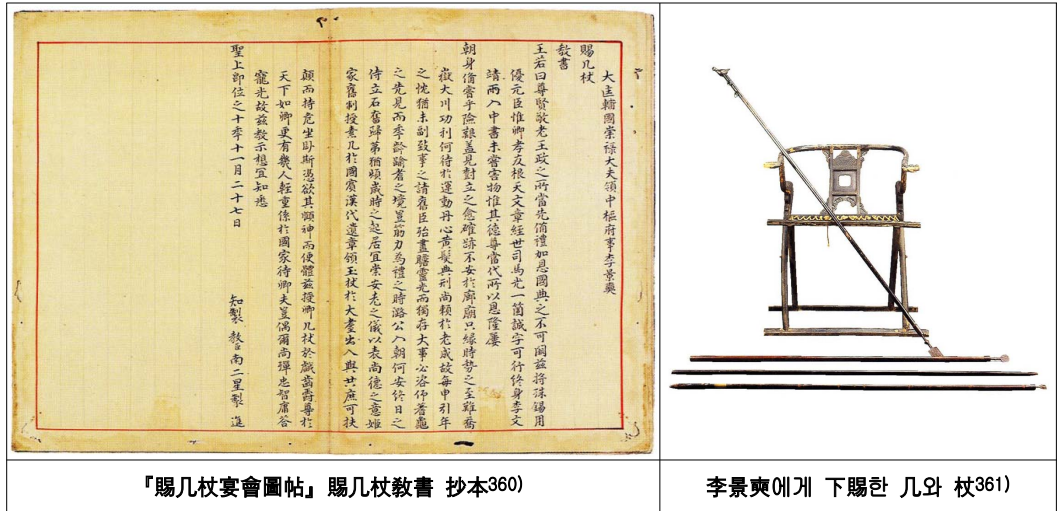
大匡輔國崇祿大夫領中樞府事李景奭

賜几杖

敎書

王若曰尊賢敬老王政之所當先循禮如恩國典之不可闕茲將殊錫用侑元臣惟卿孝友根天文章經世司馬光一箇誠字可行終身李文靖兩入中書未嘗害物惟其德尊當代所以恩隆

朝身係安危險艱蓋見對立之忠確蹤不安於廊廟只緣時勢之至難嶽大川功利何措於運動丹心黃髮典刑尚賴於老成故每申引年之恍猶未副致事之請舊臣殆盡膽靈光而獨存大事必咨仰蓍龜之先見而年齡踰者之境豈筋力為禮之時踏公入朝可安侍日之侍立石奮歸第猶頻歲時之起居宜崇安老之儀以表尚德之意嬉家舊制授兼几杖國廣漢代遺章頒玉杖於大耋出入興世廉可扶顛而持危坐卧斯憑欲其頤神而便體茲授卿几杖於戲壽躋耆舊天下如卿更有幾人輕重係於國家待卿夫豈偶爾尚彈忠智庸答寵光故茲敎示想宜知悉

聖上即位之十年十一月二十七日

知製 敎 南二星製 進

『賜几杖宴會圖帖』賜几杖敎書 抄本360)

李景奭에게 下賜한 几와 杖361)